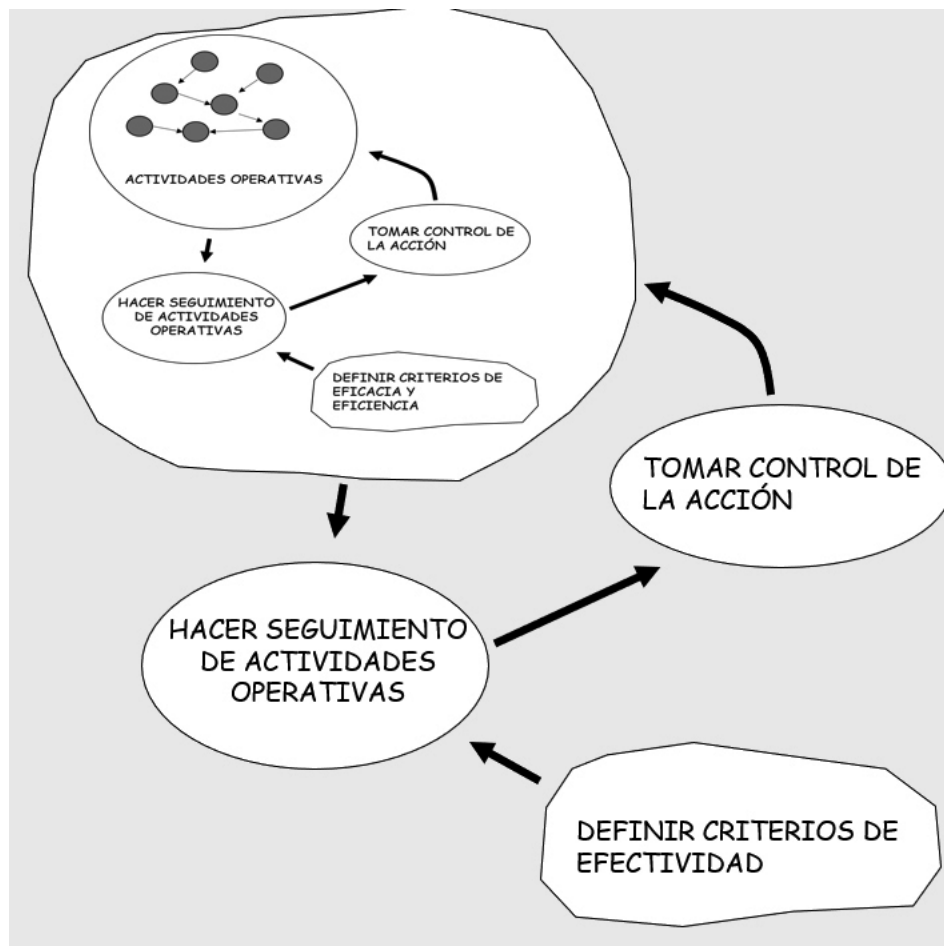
ACTIVIDADES OPERATIVAS

TOMAR CONTROL DE LA ACCIÓN

HACER SEGUIMIENTO DE ACTIVIDADES OPERATIVAS

DEFINIR CRITERIOS DE EFICACIA Y EFICIENCIA

TOMAR CONTROL DE LA ACCIÓN

HACER SEGUIMIENTO DE ACTIVIDADES OPERATIVAS

DEFINIR CRITERIOS DE EFECTIVIDAD